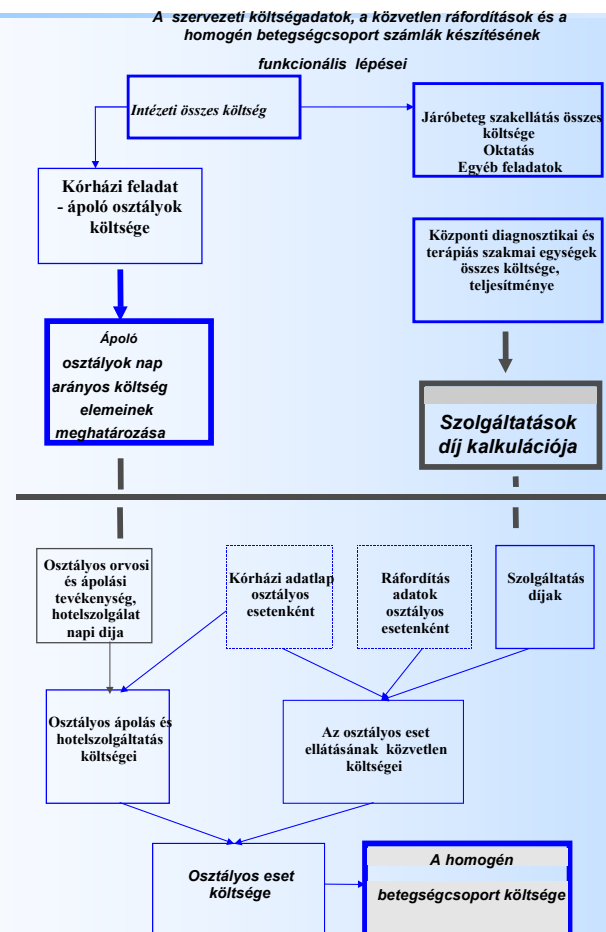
A szervezeti költségadatok, a közvetlen ráfordítások és a homogén betegségcsoport számlák készítésének

funkcionális lépései

Intézeti összes költség

Járóbeteg szakellátás összes költsége
Oktatás
Egyéb feladatok

Kórházi feladat - ápoló osztályok költsége

Központi diagnosztikai és terápiás szakmai egységek összes költsége, teljesítménye

Ápoló osztályok nap arányos költség elemeinek meghatározása

Szolgáltatások díj kalkulációja

Osztályos orvosi és ápolási tevékenység, hotelszolgálat napi dija

Kórházi adatlap osztályos esetenként

Ráfordítás adatok osztályos esetenként

Szolgáltatás díjak

Osztályos ápolás és hotelszolgáltatás költségei

Az osztályos eset ellátásának közvetlen költségei

Osztályos eset költsége

A homogén betegségcsoport költsége